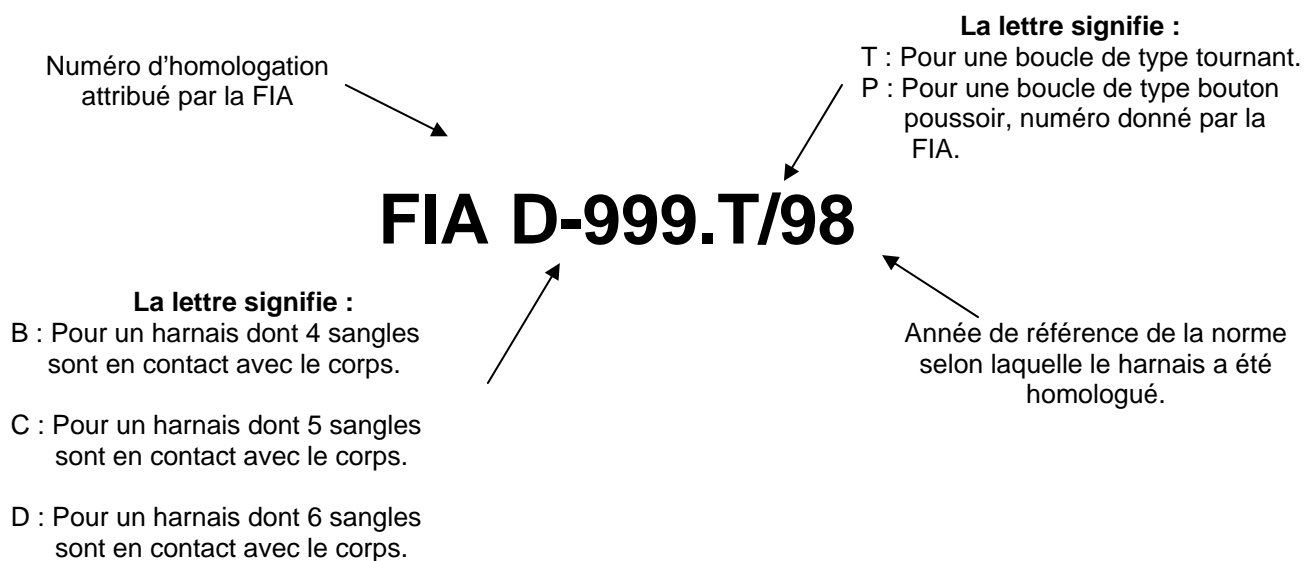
Numéro d'homologation attribué par la FIA

La lettre signifie :
T : Pour une boucle de type tournant.
P : Pour une boucle de type bouton poussoir, numéro donné par la FIA.

FIA D-999.T/98

La lettre signifie :
B : Pour un harnais dont 4 sangles sont en contact avec le corps.

C : Pour un harnais dont 5 sangles sont en contact avec le corps.

D : Pour un harnais dont 6 sangles sont en contact avec le corps.

Année de référence de la norme selon laquelle le harnais a été homologué.